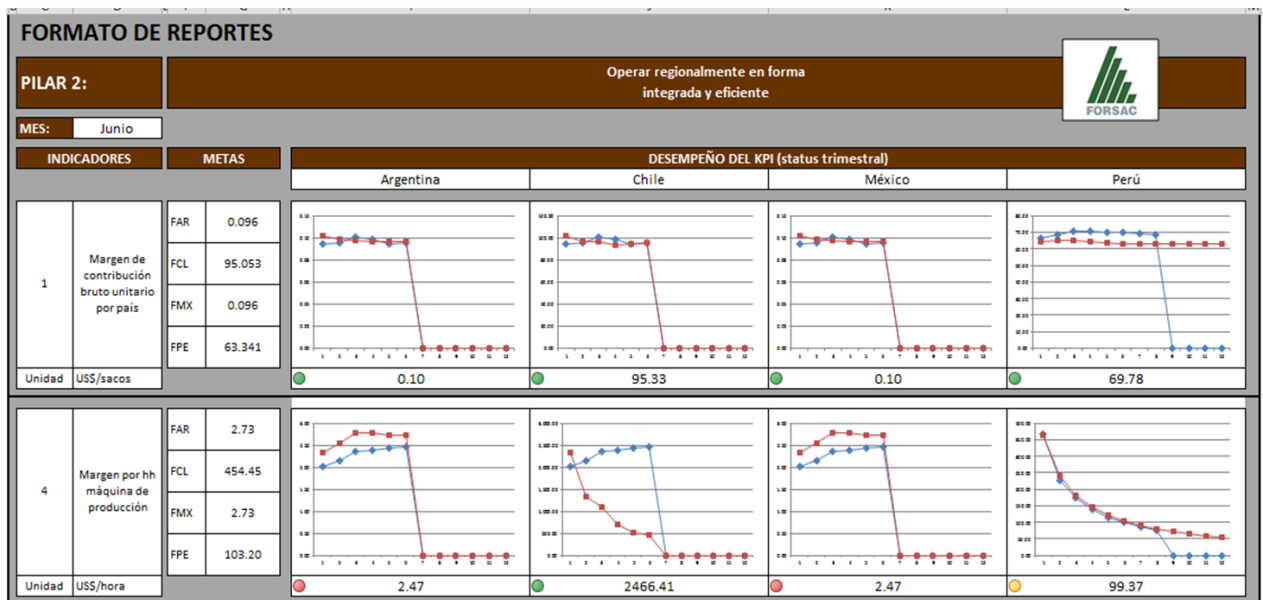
FORMATO DE REPORTES

PILAR 2:

Operar regionalmente en forma integrada y eficiente

FORSAC

MES: Junio

INDICADORES

METAS

DESEMPEÑO DEL KPI (status trimestral)

| | | | | Argentina | Chile | México | Perú |
|---|---|---|---|---|---|---|---|
| 1 | Margen de contribución bruto unitario por país | FAR | 0.096 | | | | |
| | | FCL | 95.053 | | | | |
| | | FMX | 0.096 | | | | |
| | | FPE | 63.341 | | | | |
| Unidad | US$/sacos | | | 0.10 | 95.33 | 0.10 | 69.78 |
| 4 | Margen por hh máquina de producción | FAR | 2.73 | | | | |
| | | FCL | 454.45 | | | | |
| | | FMX | 2.73 | | | | |
| | | FPE | 103.20 | | | | |
| Unidad | US$/hora | | | 2.47 | 2466.41 | 2.47 | 99.37 |